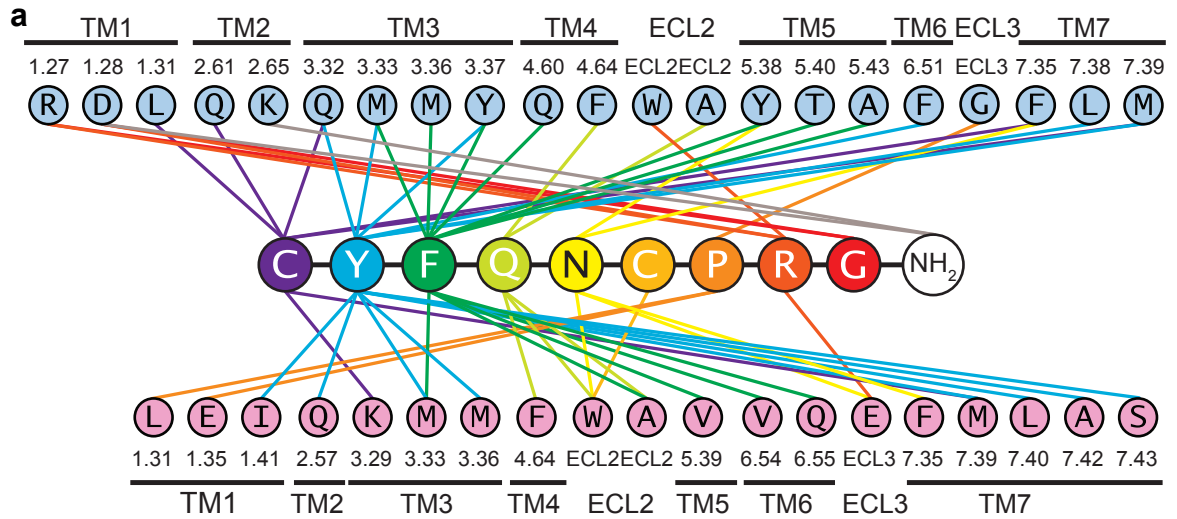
a

TM1 TM2 TM3 TM4 ECL2 TM5 TM6 ECL3 TM7

1.27 1.28 1.31 2.61 2.65 3.32 3.33 3.36 3.37 4.60 4.64 ECL2 ECL2 5.38 5.40 5.43 6.51 ECL3 7.35 7.38 7.39

R D L Q K Q M M Y Q F W A Y T A F G F L M

C Y F Q N C P R G $NH_2$

L E I Q K M M F W A V V Q E F M L A S

1.31 1.35 1.41 2.57 3.29 3.33 3.36 4.64 ECL2 ECL2 5.39 6.54 6.55 ECL3 7.35 7.39 7.40 7.42 7.43

TM1 TM2 TM3 TM4 ECL2 TM5 TM6 ECL3 TM7